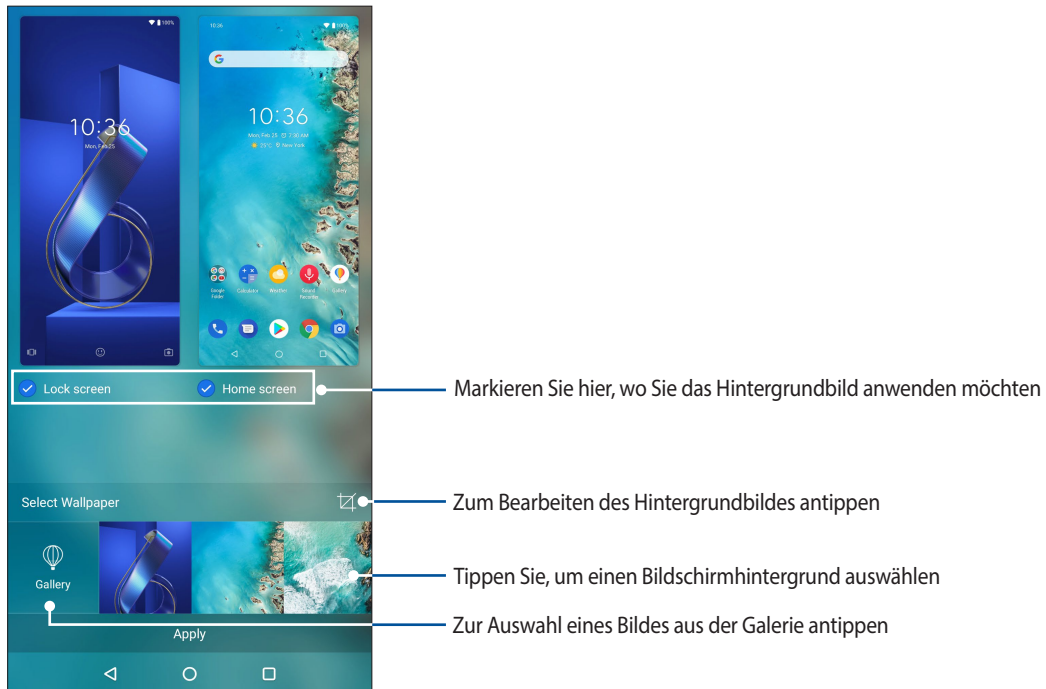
100%

10:36

Mon, Feb 25

10:36

10:36

Mon, Feb 25

25°C New York

Google Folder

Calculator

Weather

Sound Recorder

Gallery

Lock screen

Home screen

Markieren Sie hier, wo Sie das Hintergrundbild anwenden möchten

Select Wallpaper

Zum Bearbeiten des Hintergrundbildes antippen

Gallery

Tippen Sie, um einen Bildschirmhintergrund auswählen

Apply

Zur Auswahl eines Bildes aus der Galerie antippen